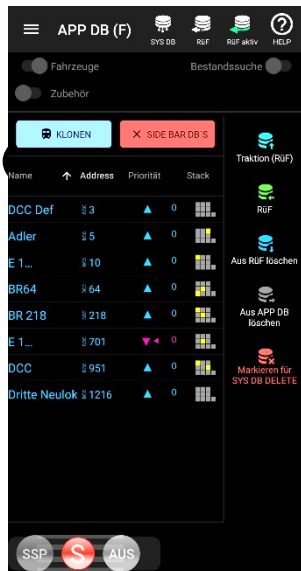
APP DB (F)

SYS DB

RüF

RüF aktiv

HELP

Fahrzeuge

Bestandssuche

Zubehör

KLONEN

SIDE BAR DB'S

| Name | Address | Priorität | Stack |
|---|---|---|---|
| DCC Def | 3 | 0 | |
| Adler | 5 | 0 | |
| E 1... | 10 | 0 | |
| BR64 | 64 | 0 | |
| BR 218 | 218 | 0 | |
| E 1... | 701 | 0 | |
| DCC | 951 | 0 | |
| Dritte Neulok | 1216 | 0 | |

Traktion (RüF)

RüF

Aus RüF löschen

Aus APP DB löschen

Markieren für SYS DB DELETE

SSP

S

AUS